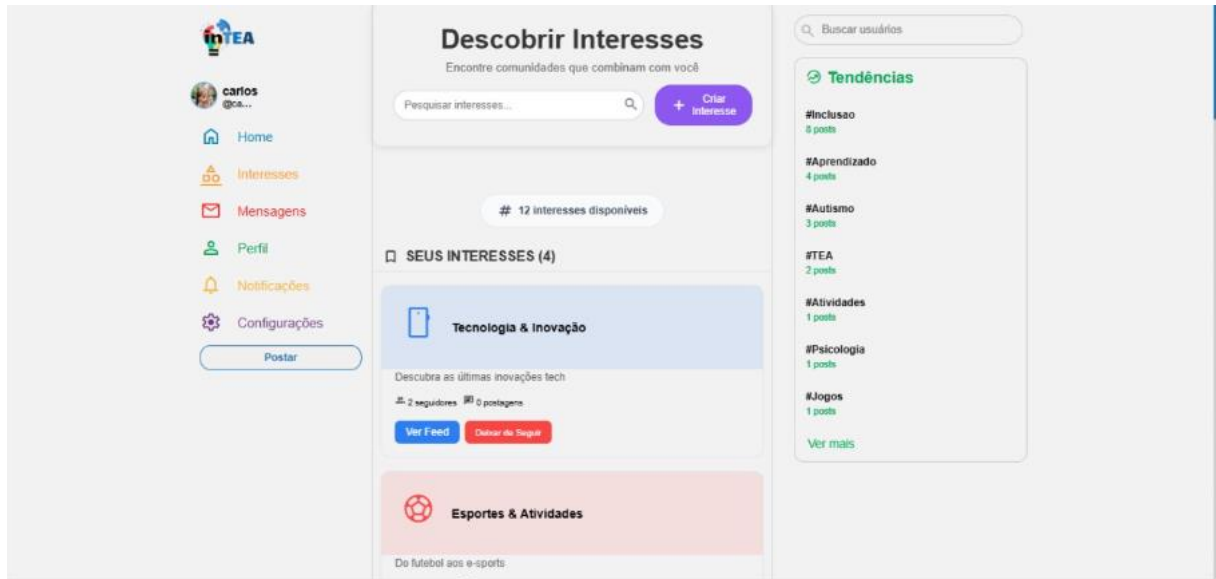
inTEA

carlos
@ca...

Home
Interesses
Mensagens
Perfil
Notificações
Configurações
Postar

Descobrir Interesses
Encontre comunidades que combinam com você

Pesquisar interesses...
+ Criar Interesse

# 12 interesses disponíveis

SEUS INTERESSES (4)

Tecnologia & Inovação
Descubra as últimas inovações tech
2 seguidores 0 postagens
Ver Feed
Deixar de Seguir

Esportes & Atividades
Do futebol aos e-sports

Buscar usuários

Tendências
#Inclusao
8 posts
#Aprendizado
4 posts
#Autismo
3 posts
#TEA
2 posts
#Atividades
1 posts
#Psicologia
1 posts
#Jogos
1 posts
Ver mais